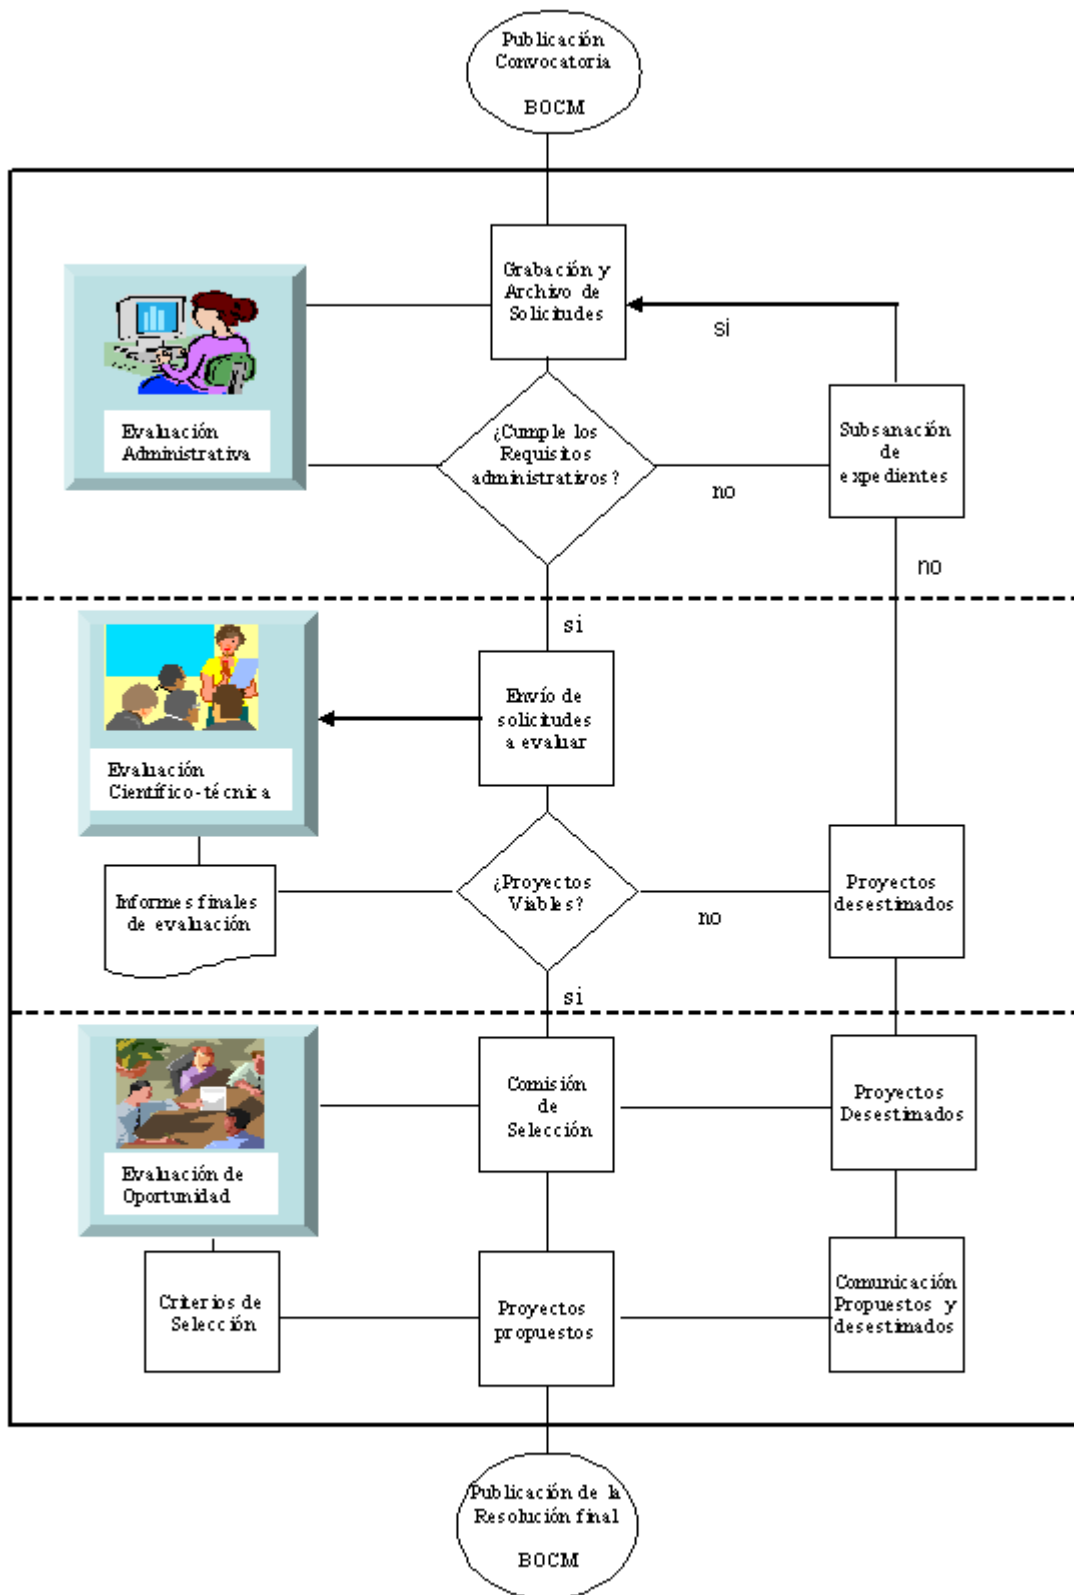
Publicación Convocatoria

BOCM

Grabación y Archivo de Solicitudes

si

Evaluación Administrativa

¿Cumple los Requisitos administrativos?

no

Subsanación de expedientes

no

si

Envío de solicitudes a evaluar

Evaluación Científico-técnica

Informes finales de evaluación

¿Proyectos Viables?

no

Proyectos desestimados

si

Evaluación de Oportunidad

Comisión de Selección

Proyectos Desestimados

Criterios de Selección

Proyectos propuestos

Comunicación Propuestos y desestimados

Publicación de la Resolución final

BOCM